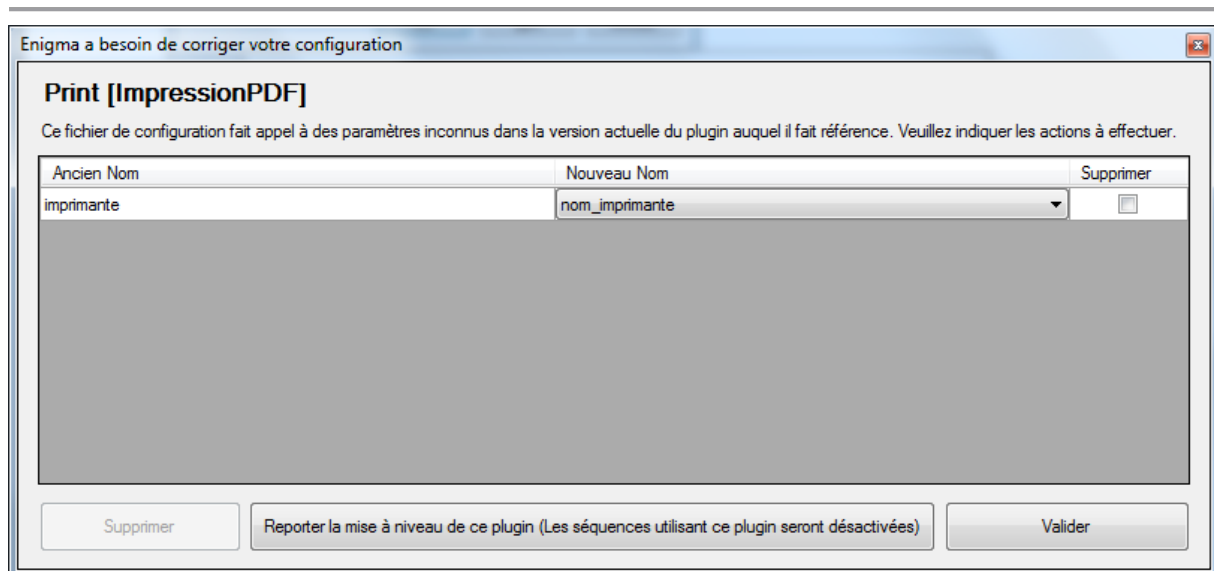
Enigma a besoin de corriger votre configuration

Print [ImpressionPDF]

Ce fichier de configuration fait appel à des paramètres inconnus dans la version actuelle du plugin auquel il fait référence. Veuillez indiquer les actions à effectuer.

| Ancien Nom | Nouveau Nom | Supprimer |
|---|---|---|
| imprimante | nom_imprimante | |

Supprimer

Reporter la mise à niveau de ce plugin (Les séquences utilisant ce plugin seront désactivées)

Valider